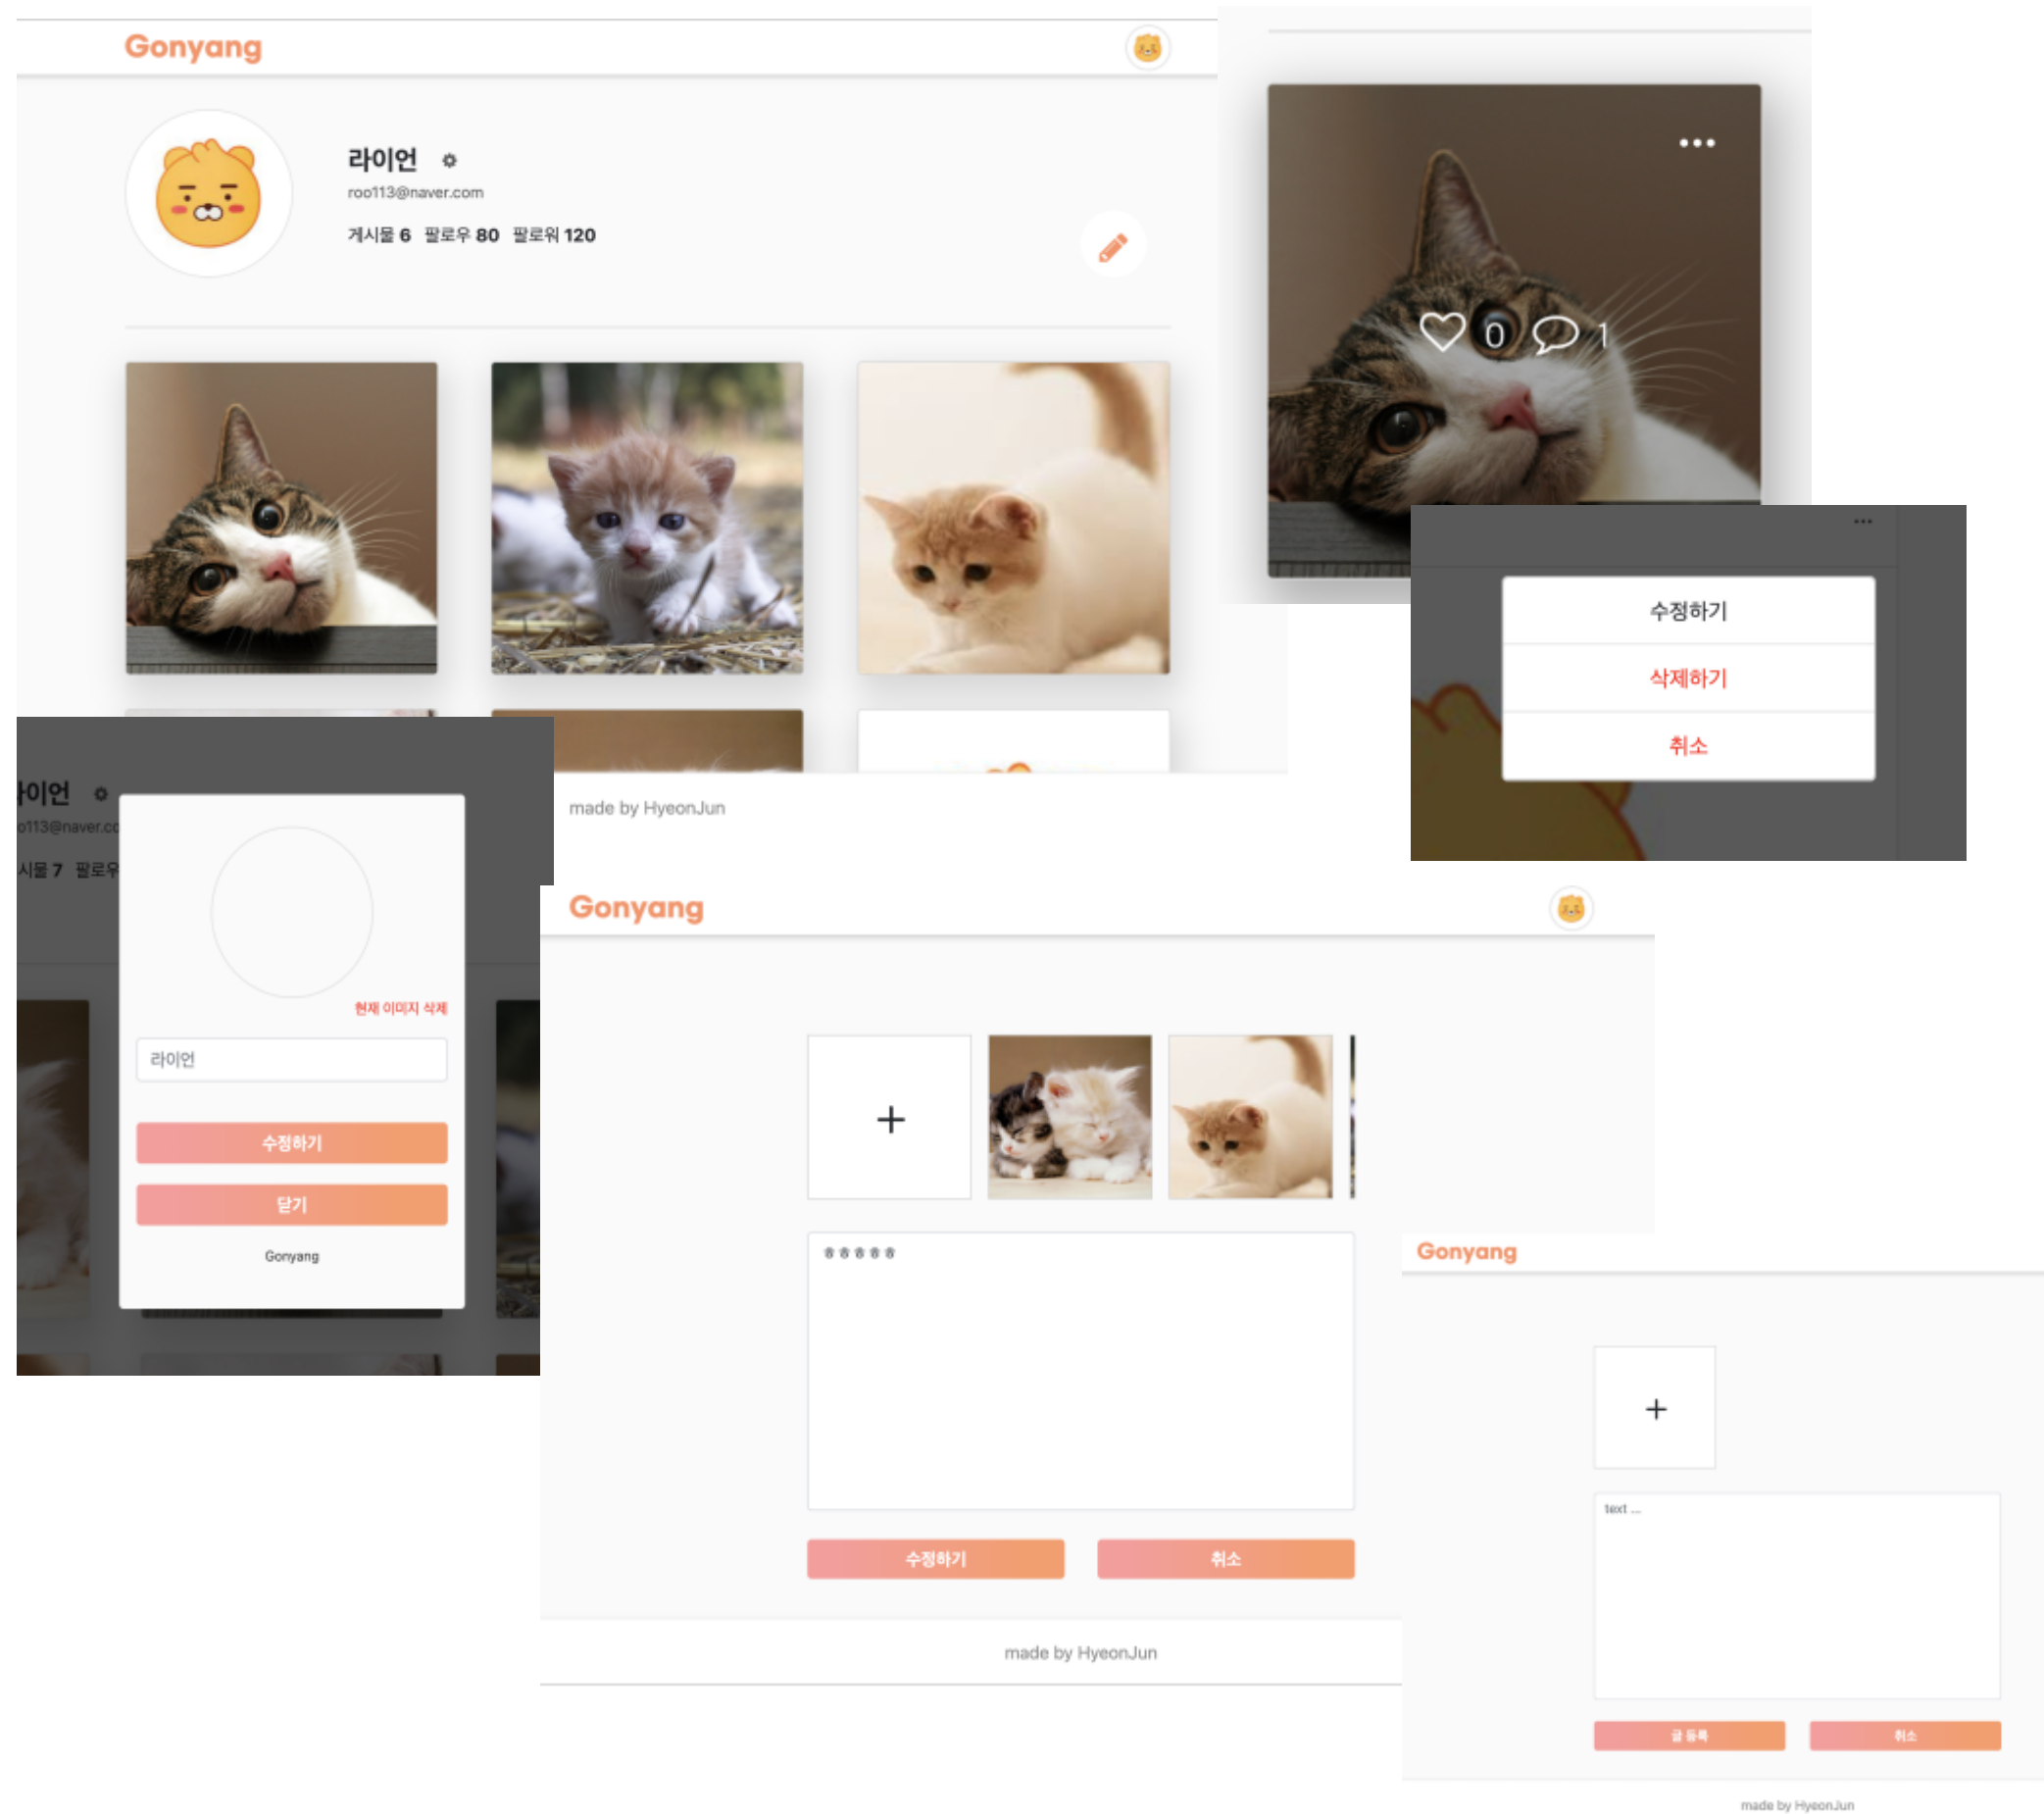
Gonyang

라이언
roo113@naver.com
게시물 6 팔로우 80 팔로워 120

0 1

...

수정하기
삭제하기
취소

이언
o113@naver.co
시물 7 팔로우

현재 이미지 삭제
라이언
수정하기
닫기
Gonyang

made by HyeonJun

Gonyang

+

ㅎㅎㅎㅎㅎ

수정하기 취소

made by HyeonJun

Gonyang

+

text ...

글 등록 취소

made by HyeonJun